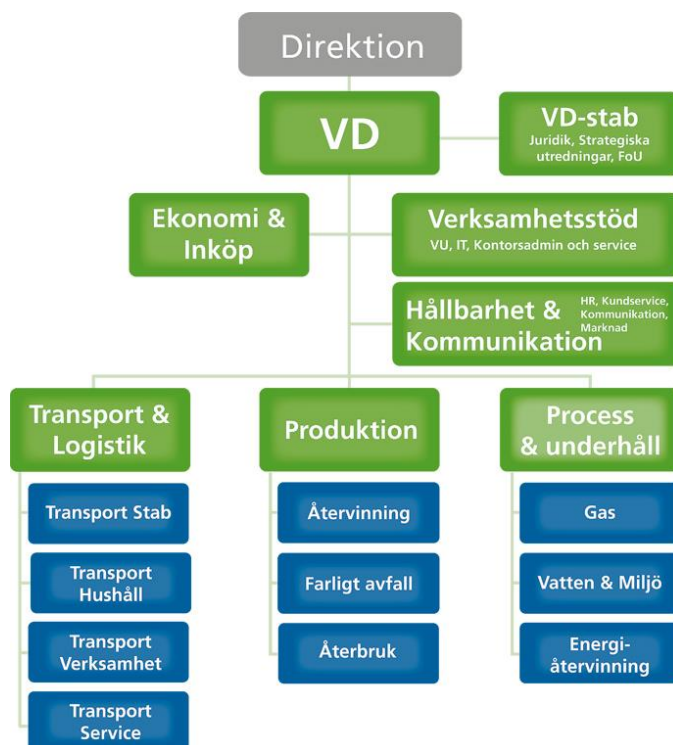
Direktion

VD

VD-stab
Juridik, Strategiska utredningar, FoU

Ekonomi & Inköp

Verksamhetsstöd
VU, IT, Kontorsadmin och service

Hållbarhet & Kommunikation
HR, Kundservice, Kommunikation, Marknad

Transport & Logistik

Transport Stab

Transport Hushåll

Transport Verksamhet

Transport Service

Produktion

Återvinning

Farligt avfall

Återbruk

Process & underhåll

Gas

Vatten & Miljö

Energiåtervinning